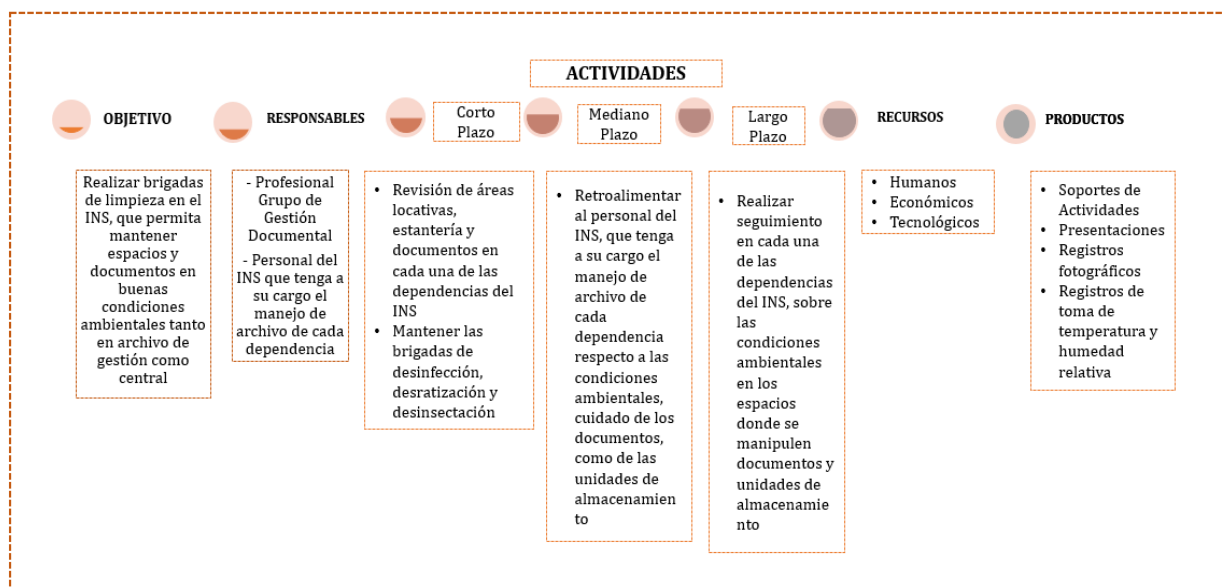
ACTIVIDADES

OBJETIVO

RESPONSABLES

Corto Plazo

Mediano Plazo

Largo Plazo

RECURSOS

PRODUCTOS

Realizar brigadas de limpieza en el INS, que permita mantener espacios y documentos en buenas condiciones ambientales tanto en archivo de gestión como central

- Profesional Grupo de Gestión Documental
- Personal del INS que tenga a su cargo el manejo de archivo de cada dependencia

• Revisión de áreas locativas, estantería y documentos en cada una de las dependencias del INS
• Mantener las brigadas de desinfección, desratización y desinsectación

• Retroalimentar al personal del INS, que tenga a su cargo el manejo de archivo de cada dependencia respecto a las condiciones ambientales, cuidado de los documentos, como de las unidades de almacenamiento

• Realizar seguimiento en cada una de las dependencias del INS, sobre las condiciones ambientales en los espacios donde se manipulen documentos y unidades de almacenamiento

• Humanos
• Económicos
• Tecnológicos

• Soportes de Actividades
• Presentaciones
• Registros fotográficos
• Registros de toma de temperatura y humedad relativa